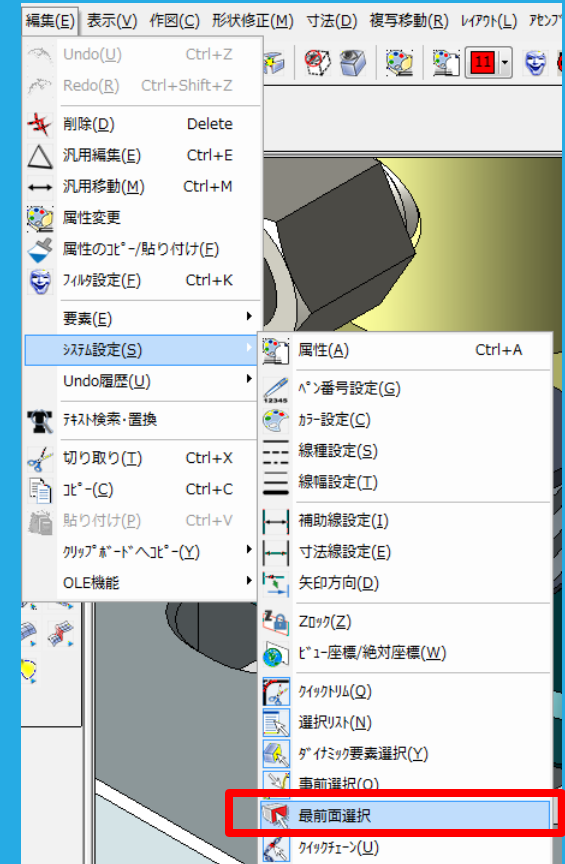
編集(E) 表示(V) 作図(C) 形状修正(M) 寸法(D) 複写移動(R) ﾚｲｱｳﾄ(L) ｱｾﾝﾌﾞ

11

Undo(U) Ctrl+Z
Redo(R) Ctrl+Shift+Z
削除(D) Delete
汎用編集(E) Ctrl+E
汎用移動(M) Ctrl+M
属性変更
属性のｺﾋﾟｰ/貼り付け(F)
ﾌｨﾙﾀ設定(F) Ctrl+K
要素(E)
ｼｽﾃﾑ設定(S)
Undo履歴(U)
ﾃｷｽﾄ検索･置換
切り取り(T) Ctrl+X
ｺﾋﾟｰ(C) Ctrl+C
貼り付け(P) Ctrl+V
ｸﾘｯﾌﾟﾎﾞｰﾄﾞへｺﾋﾟｰ(Y)
OLE機能

属性(A) Ctrl+A
ﾍﾟﾝ番号設定(G)
ｶﾗｰ設定(C)
線種設定(S)
線幅設定(T)
補助線設定(I)
寸法線設定(E)
矢印方向(D)
Zﾛｯｸ(Z)
ﾋﾞｭｰ座標/絶対座標(W)
ｸｲｯｸﾄﾘﾑ(Q)
選択ﾘｽﾄ(N)
ﾀﾞｲﾅﾐｯｸ要素選択(Y)
事前選択(O)
最前面選択
ｸｲｯｸﾁｪｰﾝ(U)